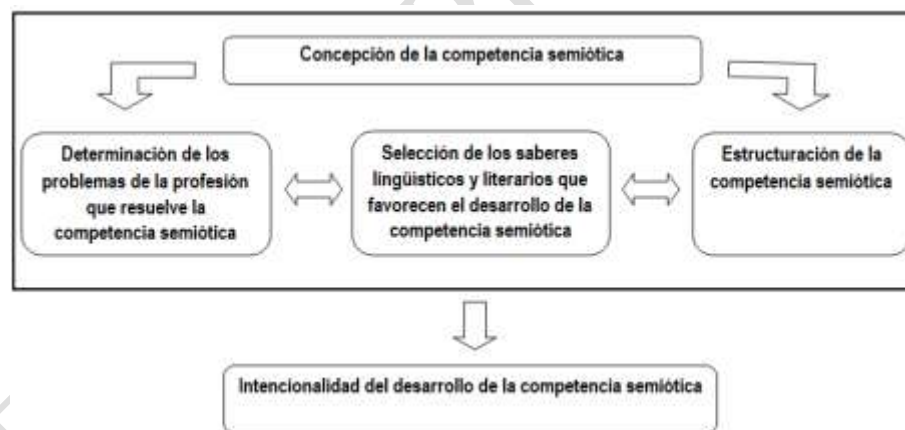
Concepción de la competencia semiótica

Determinación de los problemas de la profesión que resuelve la competencia semiótica

Selección de los saberes lingüísticos y literarios que favorecen el desarrollo de la competencia semiótica

Estructuración de la competencia semiótica

Intencionalidad del desarrollo de la competencia semiótica